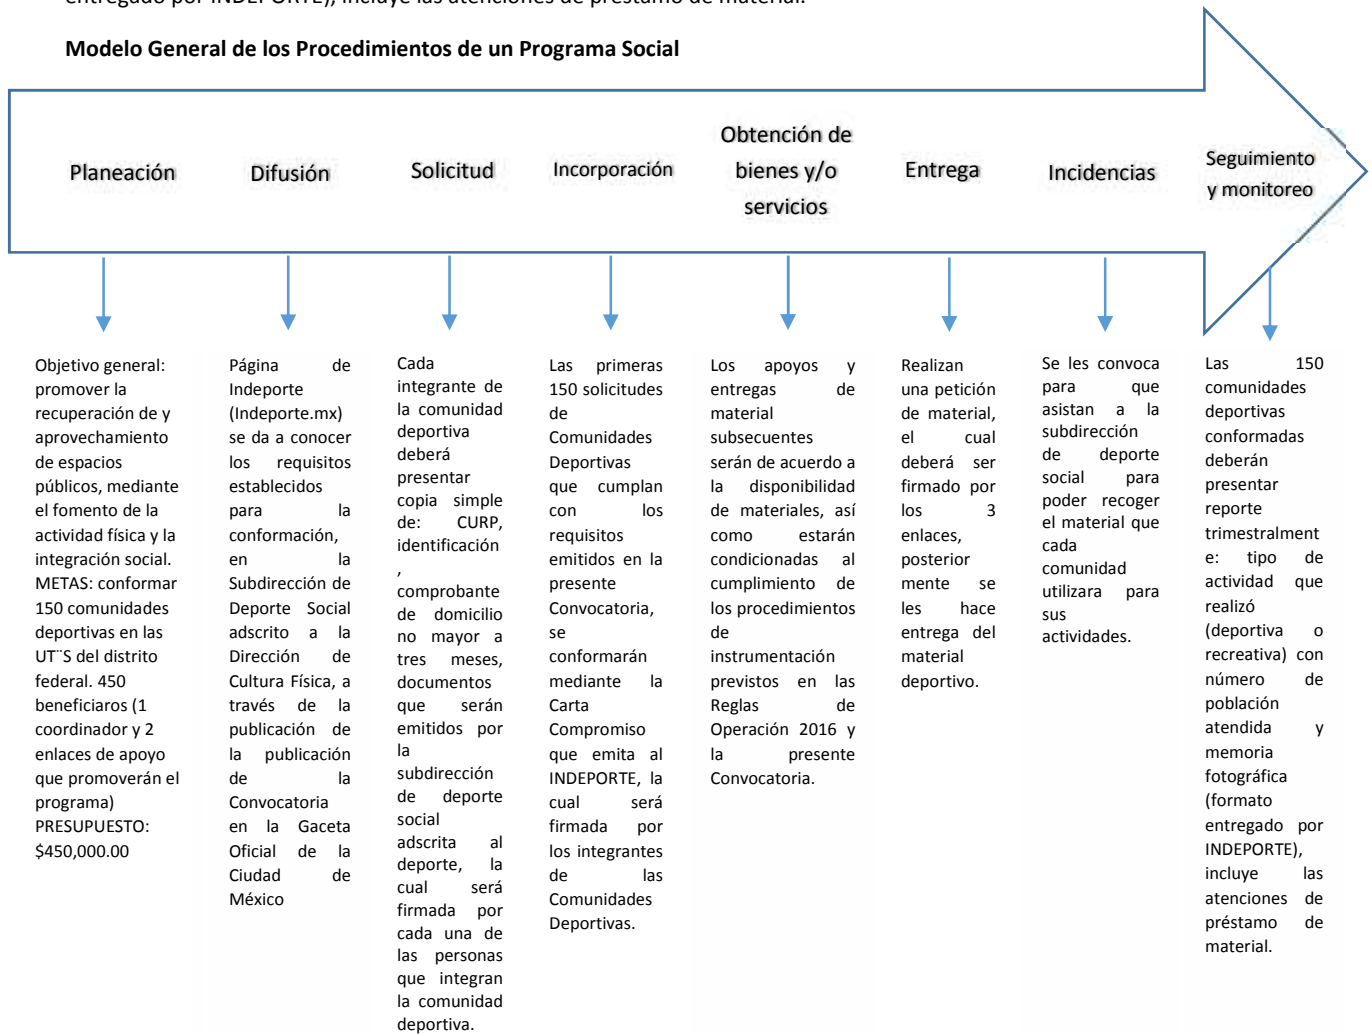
Modelo General de los Procedimientos de un Programa Social

Planeación

Difusión

Solicitud

Incorporación

Obtención de bienes y/o servicios

Entrega

Incidencias

Seguimiento y monitoreo

Objetivo general: promover la recuperación de y aprovechamiento de espacios públicos, mediante el fomento de la actividad física y la integración social. METAS: conformar 150 comunidades deportivas en las UT¨S del distrito federal. 450 beneficiaros (1 coordinador y 2 enlaces de apoyo que promoverán el programa) PRESUPUESTO: $450,000.00

Página de Indeporte (Indeporte.mx) se da a conocer los requisitos establecidos para la conformación, en la Subdirección de Deporte Social adscrito a la Dirección de Cultura Física, a través de la publicación de la publicación de la Convocatoria en la Gaceta Oficial de la Ciudad de México

Cada integrante de la comunidad deportiva deberá presentar copia simple de: CURP, identificación , comprobante de domicilio no mayor a tres meses, documentos que serán emitidos por la subdirección de deporte social adscrita al deporte, la cual será firmada por cada una de las personas que integran la comunidad deportiva.

Las primeras 150 solicitudes de Comunidades Deportivas que cumplan con los requisitos emitidos en la presente Convocatoria, se conformarán mediante la Carta Compromiso que emita al INDEPORTE, la cual será firmada por los integrantes de las Comunidades Deportivas.

Los apoyos y entregas de material subsecuentes serán de acuerdo a la disponibilidad de materiales, así como estarán condicionadas al cumplimiento de los procedimientos de instrumentación previstos en las Reglas de Operación 2016 y la presente Convocatoria.

Realizan una petición de material, el cual deberá ser firmado por los 3 enlaces, posterior mente se les hace entrega del material deportivo.

Se les convoca para que asistan a la subdirección de deporte social para poder recoger el material que cada comunidad utilizara para sus actividades.

Las 150 comunidades deportivas conformadas deberán presentar reporte trimestralmente: tipo de actividad que realizó (deportiva o recreativa) con número de población atendida y memoria fotográfica (formato entregado por INDEPORTE), incluye las atenciones de préstamo de material.